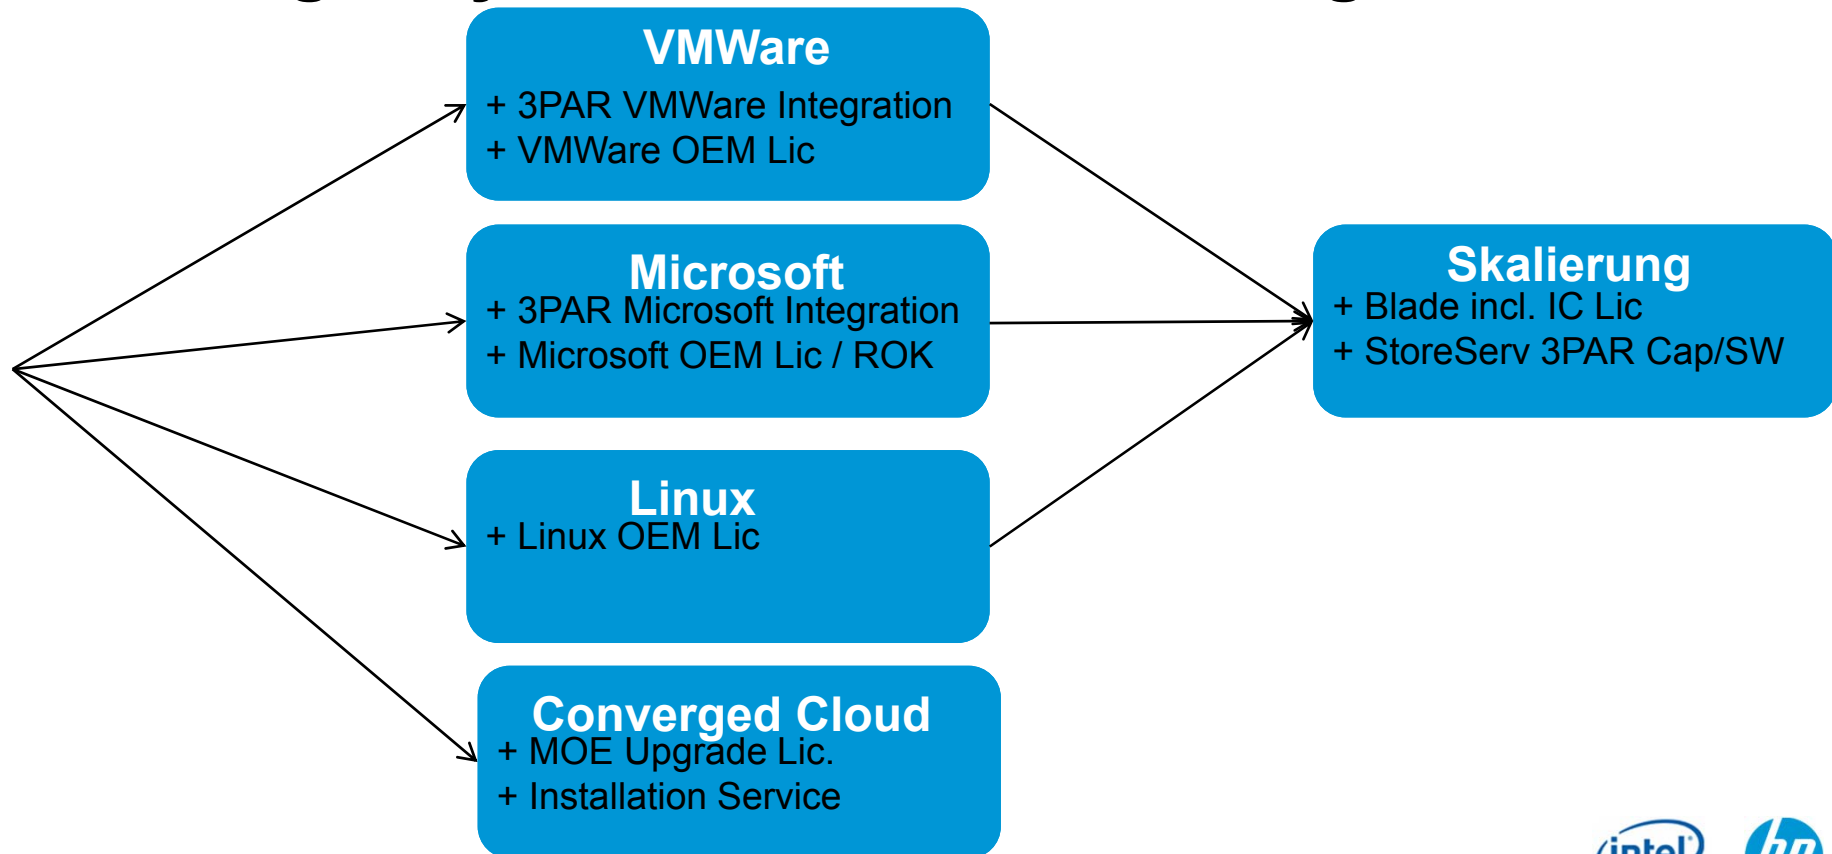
VMWare
+ 3PAR VMWare Integration
+ VMWare OEM Lic

Microsoft
+ 3PAR Microsoft Integration
+ Microsoft OEM Lic / ROK

Linux
+ Linux OEM Lic

Converged Cloud
+ MOE Upgrade Lic.
+ Installation Service

Skalierung
+ Blade incl. IC Lic
+ StoreServ 3PAR Cap/SW

intel

hp